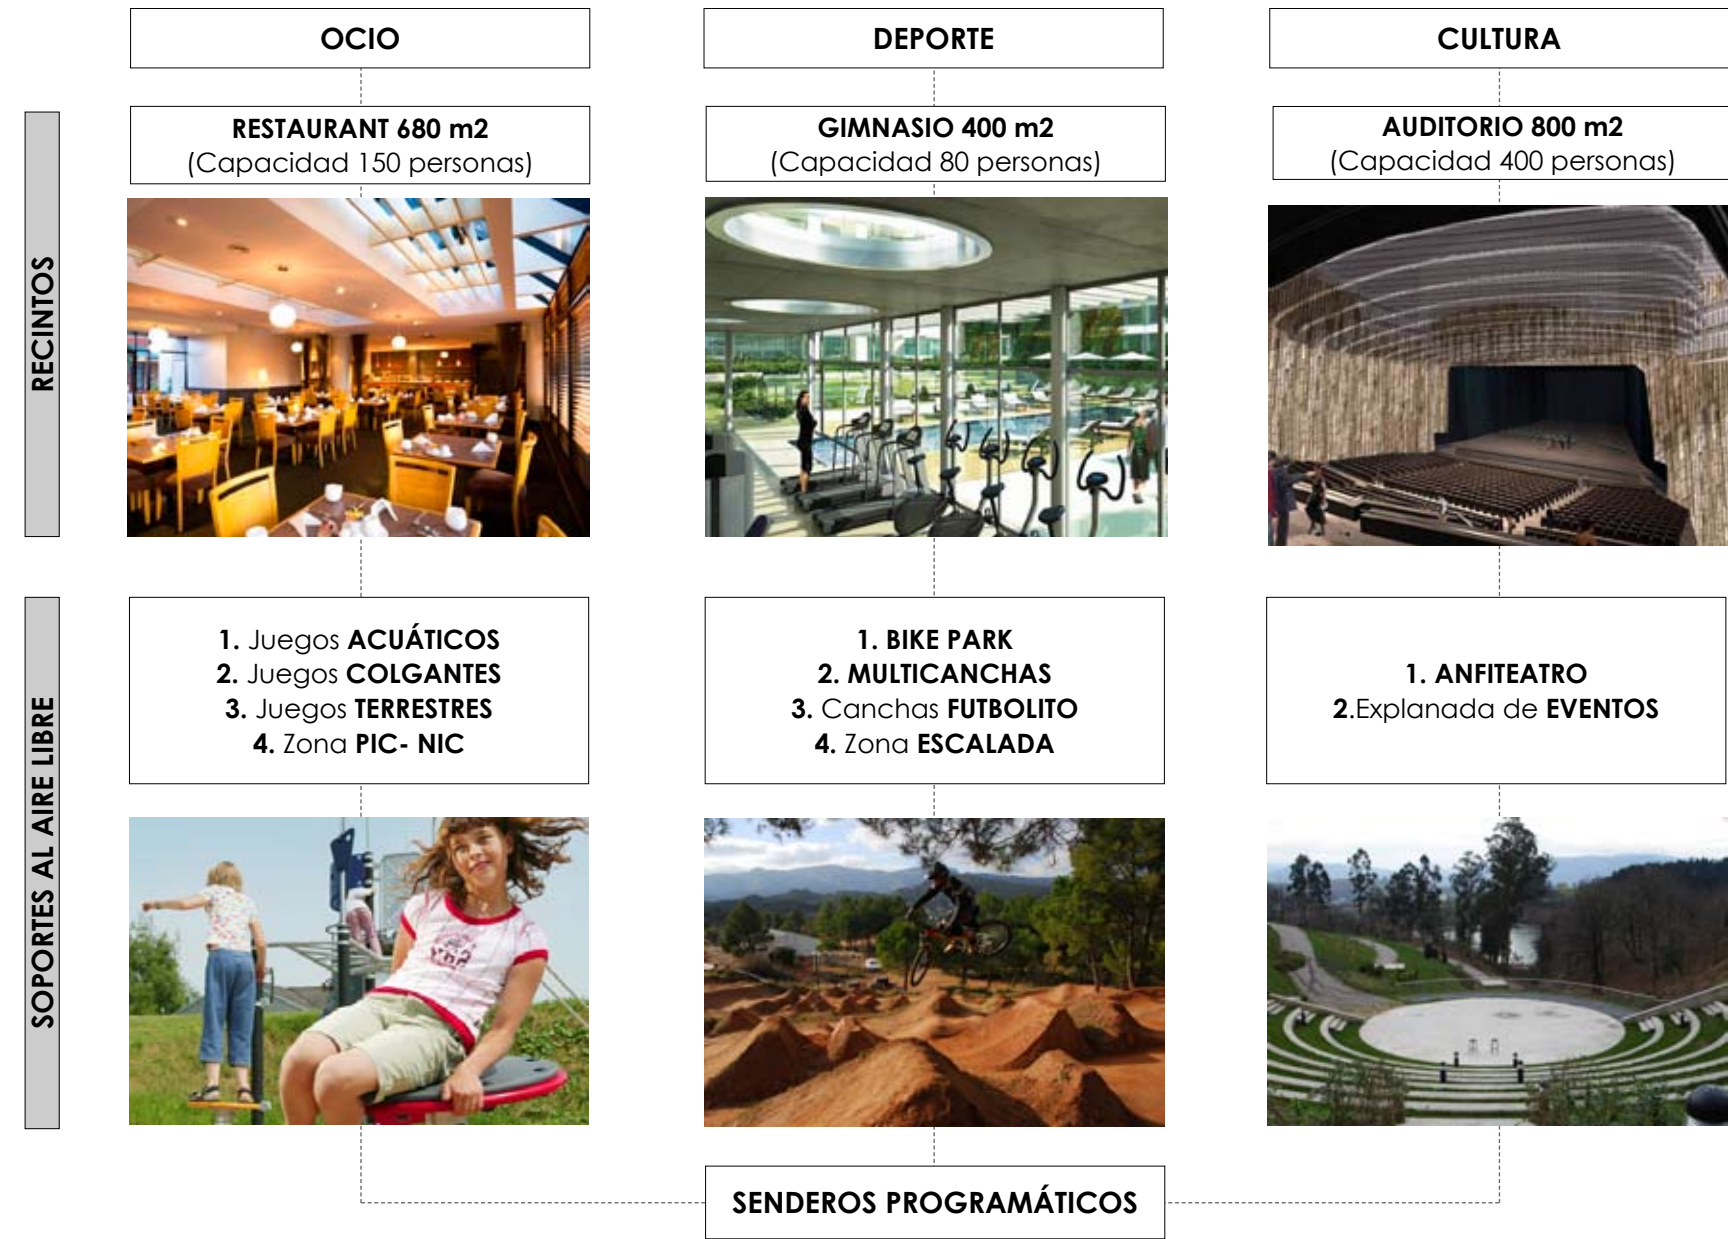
OCIO

DEPORTE

CULTURA

RECINTOS

RESTAURANT 680 m2
(Capacidad 150 personas)

GIMNASIO 400 m2
(Capacidad 80 personas)

AUDITORIO 800 m2
(Capacidad 400 personas)

SOPORTES AL AIRE LIBRE

1. Juegos ACUÁTICOS
2. Juegos COLGANTES
3. Juegos TERRESTRES
4. Zona PIC- NIC

1. BIKE PARK
2. MULTICANCHAS
3. Canchas FUTBOLITO
4. Zona ESCALADA

1. ANFITEATRO
2.Explanada de EVENTOS

SENDEROS PROGRAMÁTICOS